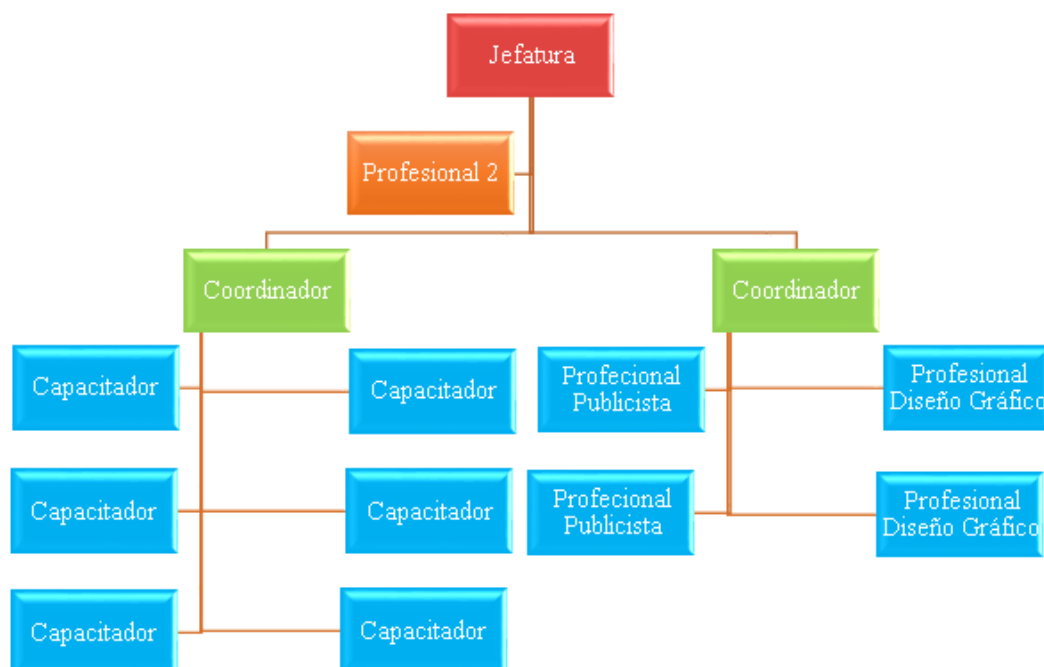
Jefatura

Profesional 2

Coordinador

Coordinador

Capacitador

Capacitador

Capacitador

Capacitador

Capacitador

Capacitador

Profecional Publicista

Profesional Diseño Gráfico

Profecional Publicista

Profesional Diseño Gráfico